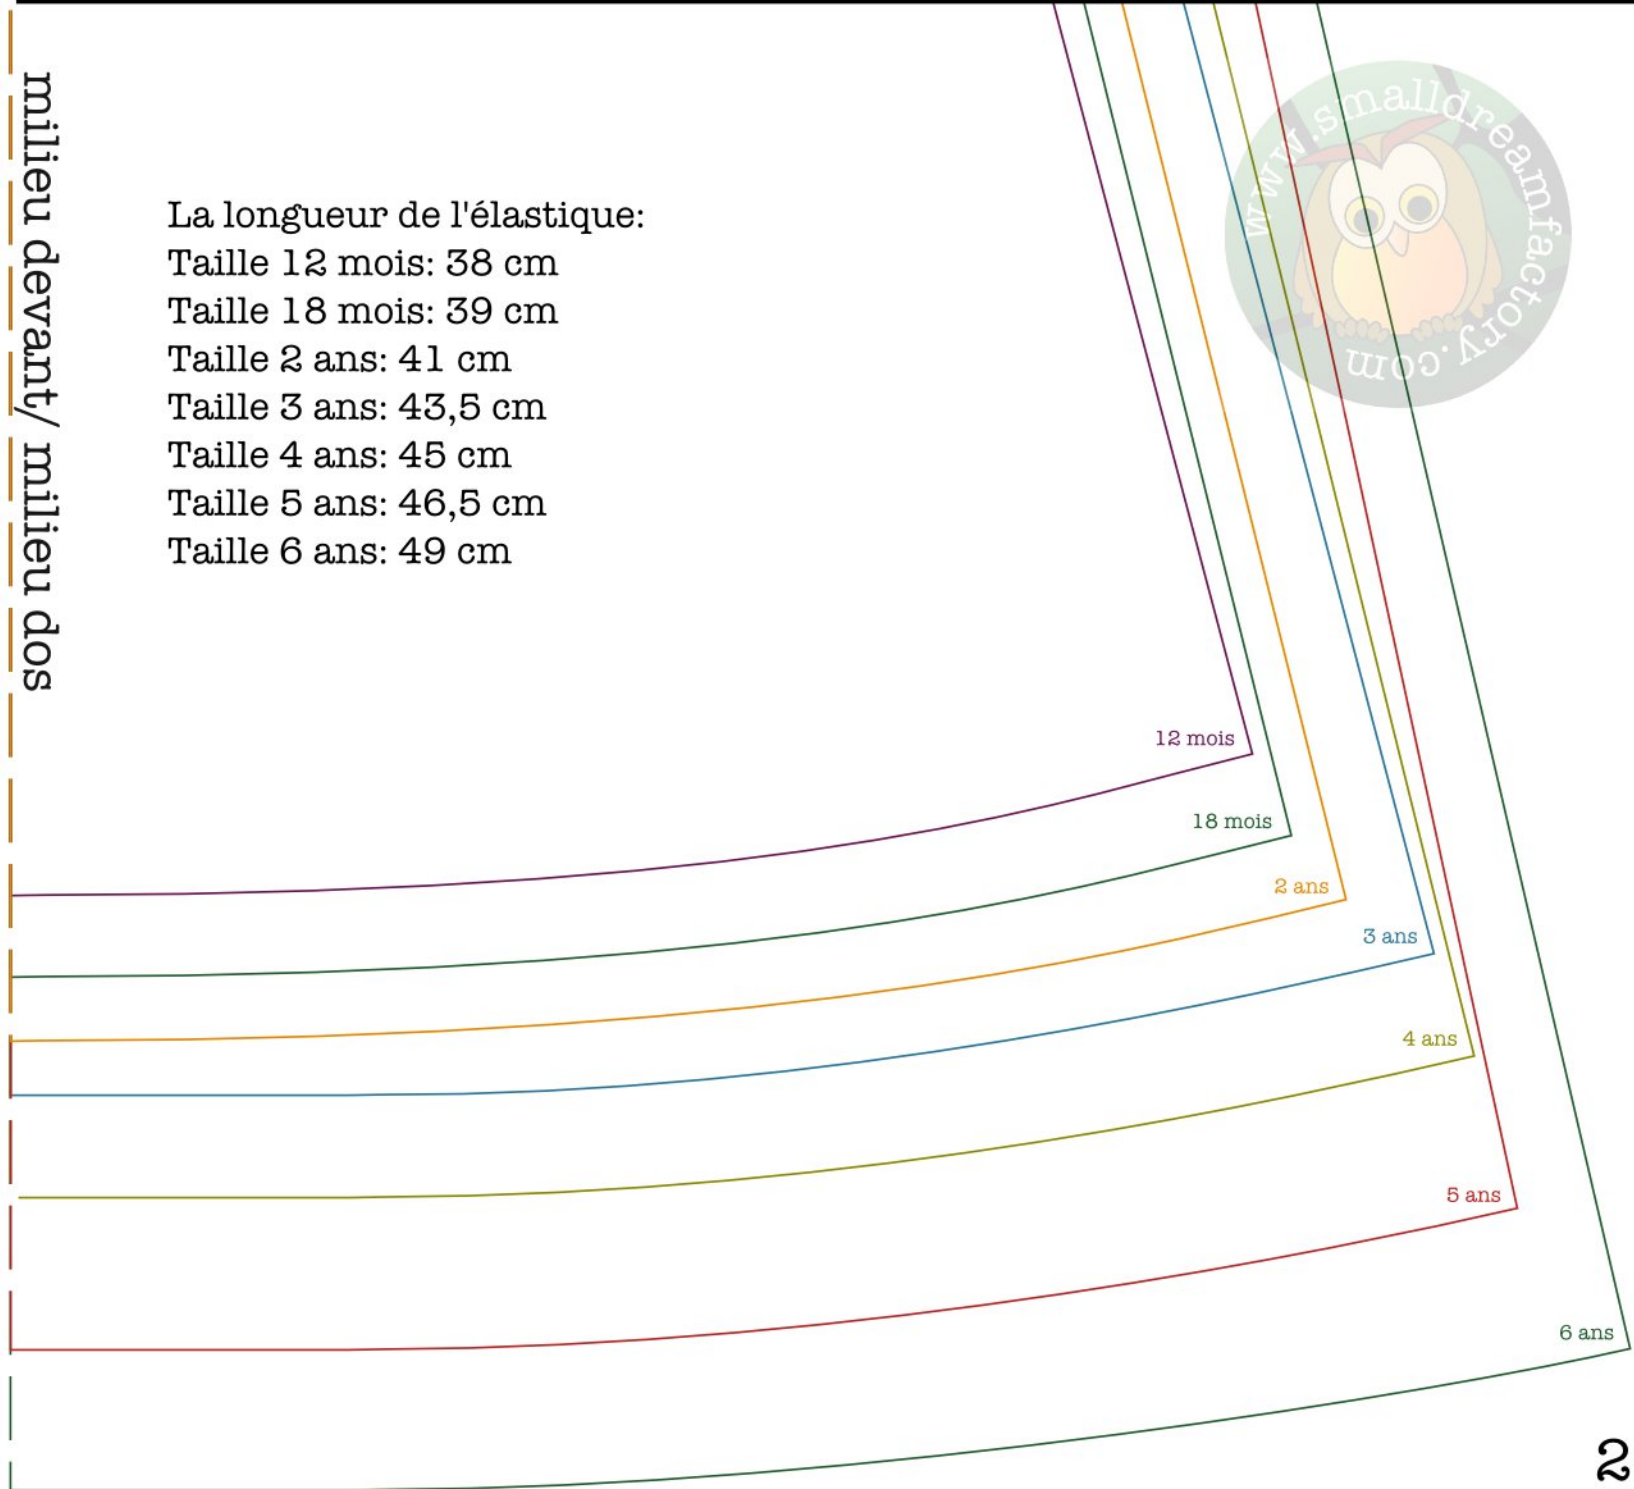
milieu devant/ milieu dos

La longueur de l'élastique:
Taille 12 mois: 38 cm
Taille 18 mois: 39 cm
Taille 2 ans: 41 cm
Taille 3 ans: 43,5 cm
Taille 4 ans: 45 cm
Taille 5 ans: 46,5 cm
Taille 6 ans: 49 cm

www.smalldreamfactory.com

12 mois
18 mois
2 ans
3 ans
4 ans
5 ans
6 ans

2